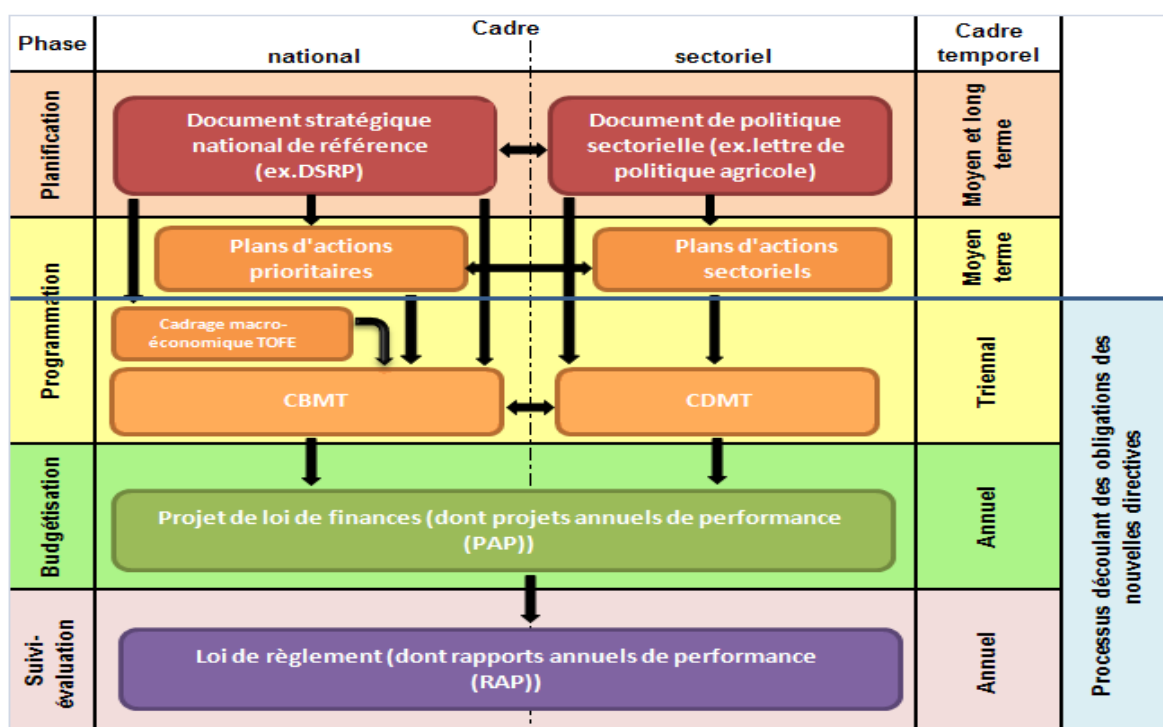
| Phase | Cadre national | Cadre sectoriel | Cadre temporel | |
|---|---|---|---|---|
| Planification | Document stratégique national de référence (ex.DSRP) | Document de politique sectorielle (ex.lettre de politique agricole) | Moyen et long terme | |
| Programmation | Plans d'actions prioritaires | Plans d'actions sectoriels | Moyen terme | |
| | Cadrage macro-économique TOFE | | | Processus découlant des obligations des nouvelles directives |
| | CBMT | CDMT | Triennal | |
| Budgétisation | Projet de loi de finances (dont projets annuels de performance (PAP)) | | Annuel | |
| Suivi-évaluation | Loi de règlement (dont rapports annuels de performance (RAP)) | | Annuel | |